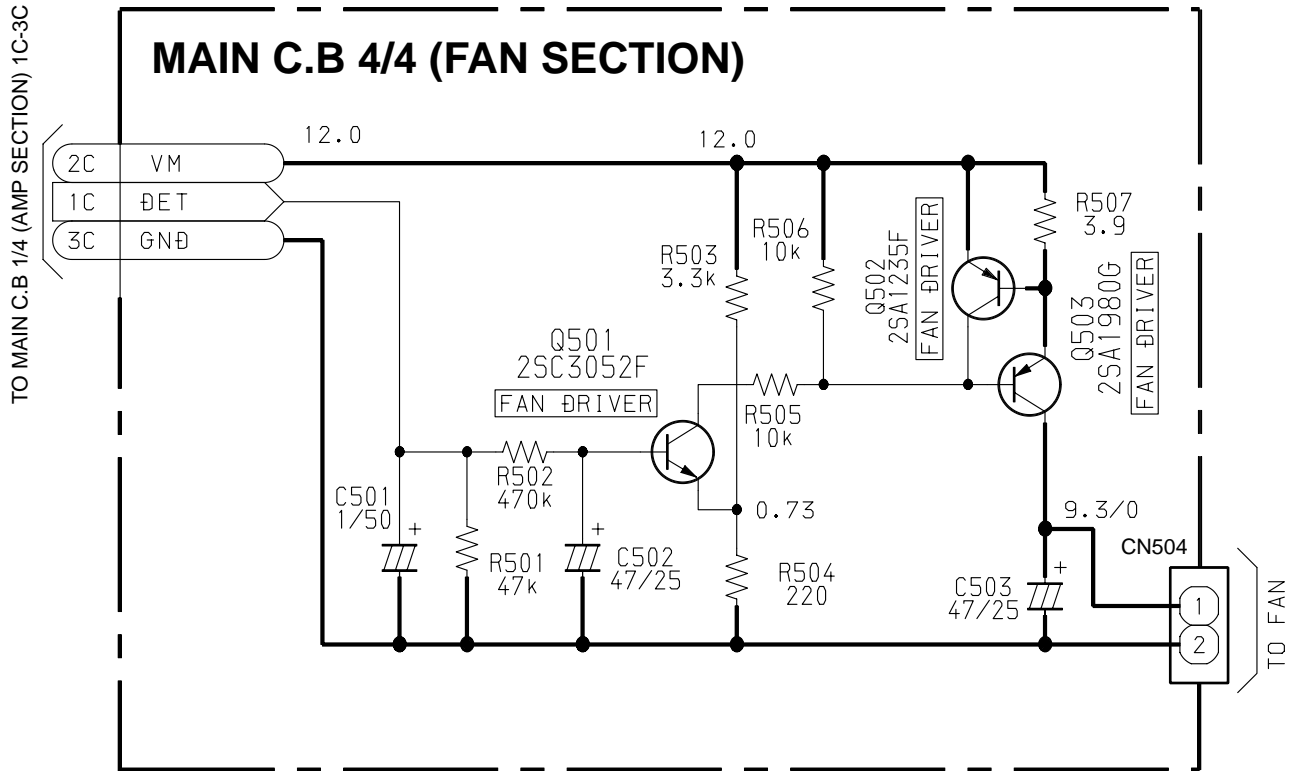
TO MAIN C.B 1/4 (AMP SECTION) 1C-3C

MAIN C.B 4/4 (FAN SECTION)

| 2C | VM |
|---|---|
| 1C | ĐET |
| 3C | GNĐ |

12.0

12.0

R503
3.3k

R506
10k

Q502
2SA1235F
FAN ĐRIVER

R507
3.9

Q503
2SA1980G
FAN ĐRIVER

Q501
2SC3052F
FAN ĐRIVER

R505
10k

R502
470k

0.73

9.3/0

C501
1/50

R501
47k

C502
47/25

R504
220

C503
47/25

CN504

1

2

TO FAN